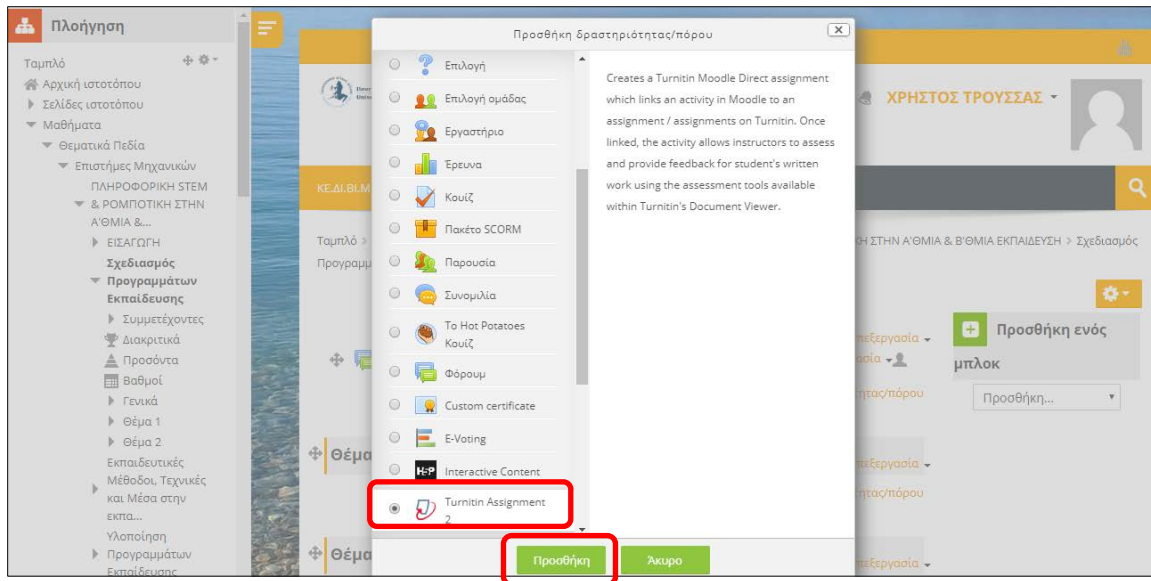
Πλοήγηση

Ταμπλό
Αρχική ιστοτόπου
Σελίδες ιστοτόπου
Μαθήματα
Θεματικά Πεδία
Επιστήμες Μηχανικών
ΠΛΗΡΟΦΟΡΙΚΗ STEM & ΡΟΜΠΟΤΙΚΗ ΣΤΗΝ Α'ΘΜΙΑ &...
ΕΙΣΑΓΩΓΗ
Σχεδιασμός
Προγραμμάτων Εκπαίδευσης
Συμμετέχοντες
Διακριτικά
Προσόντα
Βαθμοί
Γενικά
Θέμα 1
Θέμα 2
Εκπαιδευτικές Μέθοδοι, Τεχνικές και Μέσα στην εκπα...
Υλοποίηση
Προγραμμάτων Εκπαίδευσης

ΚΕ.ΔΙ.ΒΙ.Μ
Ταμπλό
Προγραμμ
Θέμα
Θέμα

ΧΡΗΣΤΟΣ ΤΡΟΥΣΣΑΣ
ΚΗ ΣΤΗΝ Α'ΘΜΙΑ & Β'ΘΜΙΑ ΕΚΠΑΙΔΕΥΣΗ > Σχεδιασμός
πεξεργασία
ασία
ητας/πόρου
πεξεργασία
ητας/πόρου
πεξεργασία
Προσθήκη ενός μπλοκ
Προσθήκη...

Προσθήκη δραστηριότητας/πόρου

Επιλογή
Επιλογή ομάδας
Εργαστήριο
Έρευνα
Κουίζ
Πακέτο SCORM
Παρουσία
Συνομιλία
Το Hot Potatoes Κουίζ
Φόρουμ
Custom certificate
E-Voting
Interactive Content
Turnitin Assignment 2

Creates a Turnitin Moodle Direct assignment which links an activity in Moodle to an assignment / assignments on Turnitin. Once linked, the activity allows instructors to assess and provide feedback for student's written work using the assessment tools available within Turnitin's Document Viewer.

Προσθήκη
Άκυρο